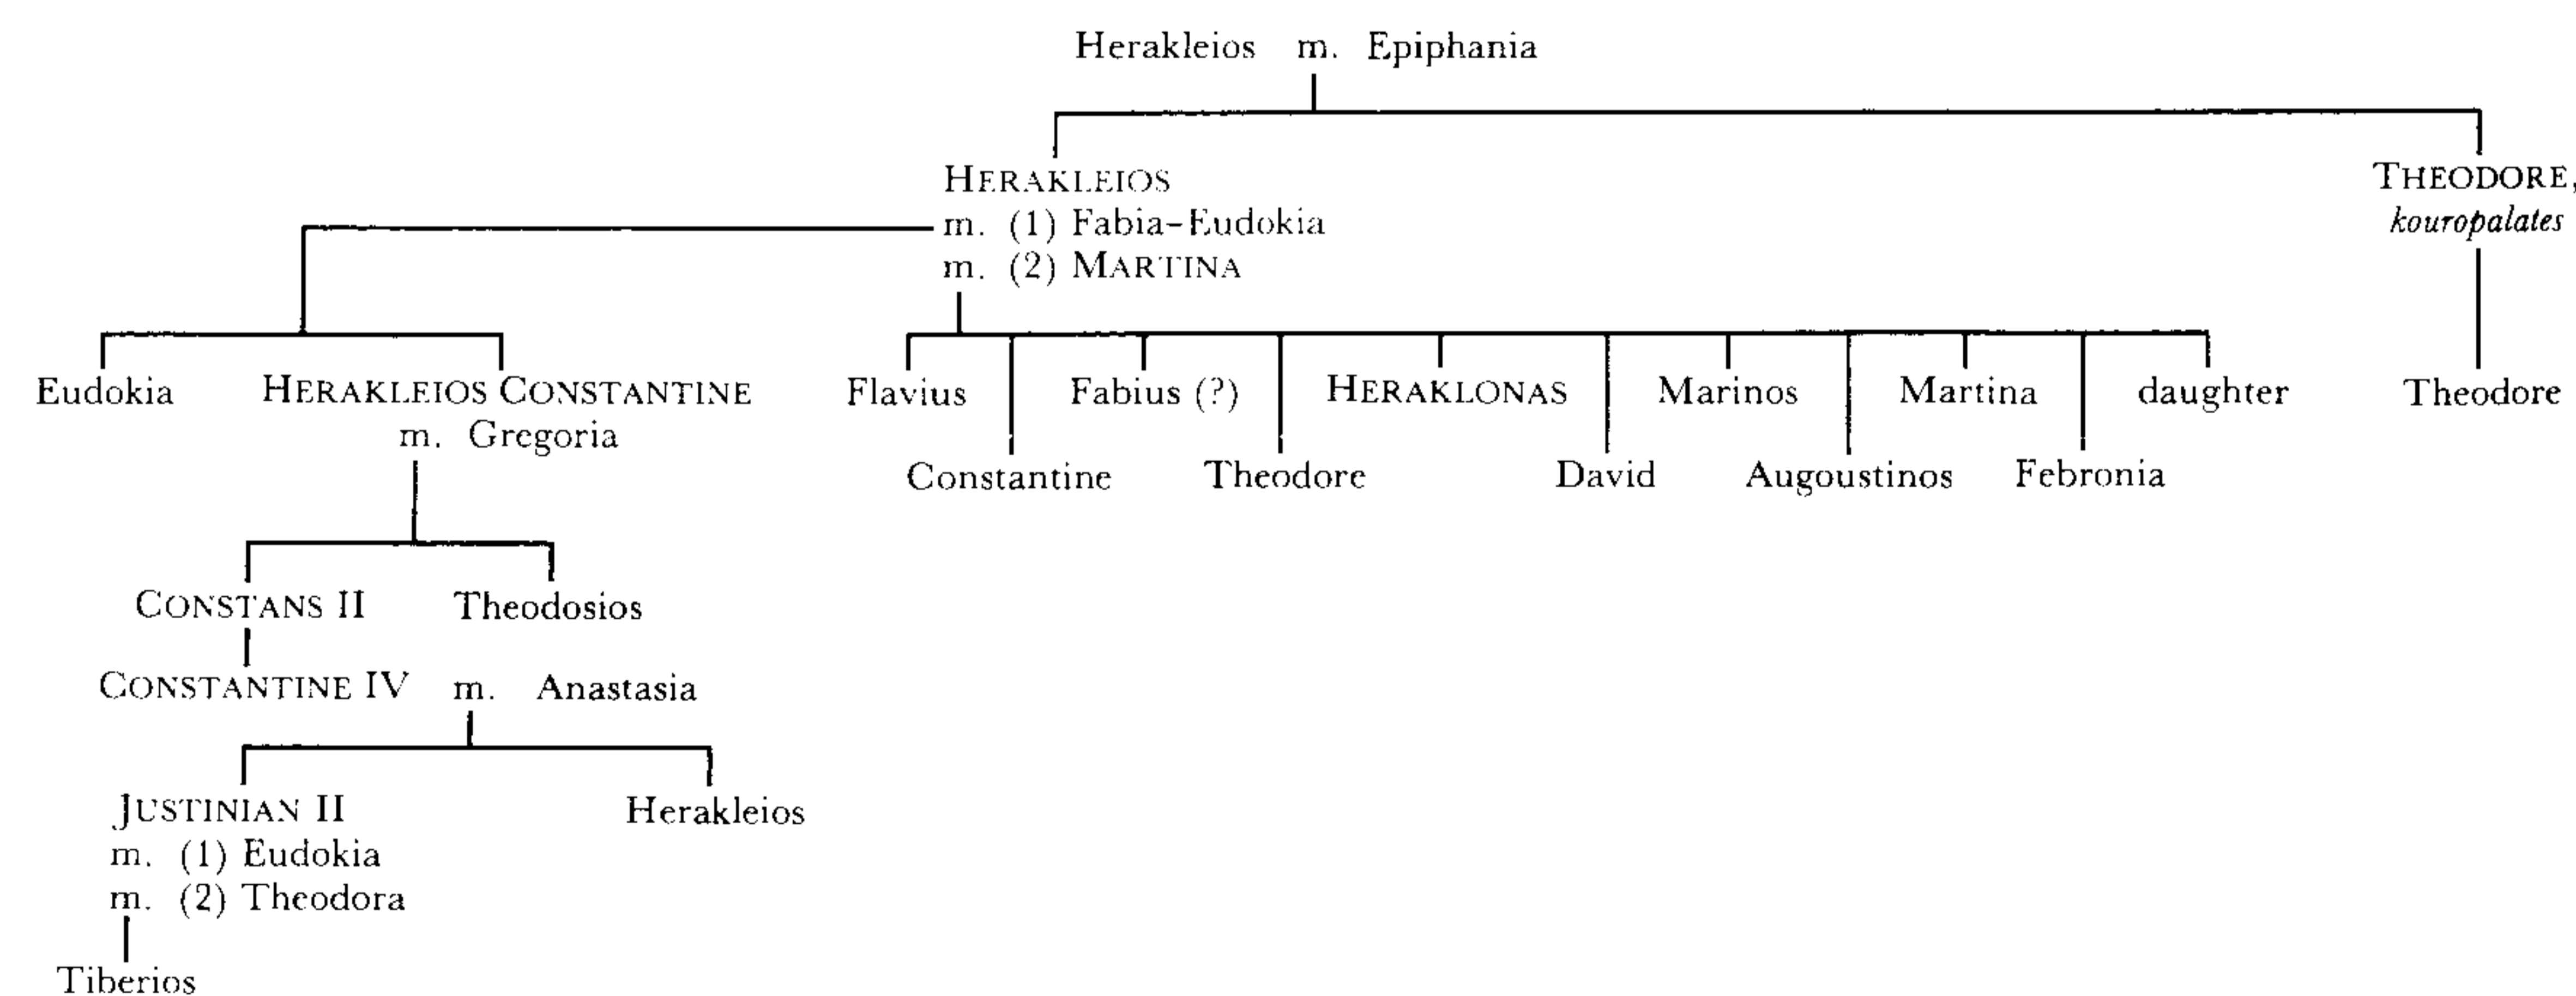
Herakleios m. Epiphania

HERAKLEIOS
m. (1) Fabia-Eudokia
m. (2) MARTINA

THEODORE, *kouropalates*

Eudokia HERAKLEIOS CONSTANTINE m. Gregoria

Flavius Constantine Fabius (?) Theodore HERAKLONAS David Marinos Augoustinos Martina Febronia daughter

Theodore

CONSTANS II Theodosios

CONSTANTINE IV m. Anastasia

JUSTINIAN II
m. (1) Eudokia
m. (2) Theodora

Herakleios

Tiberios